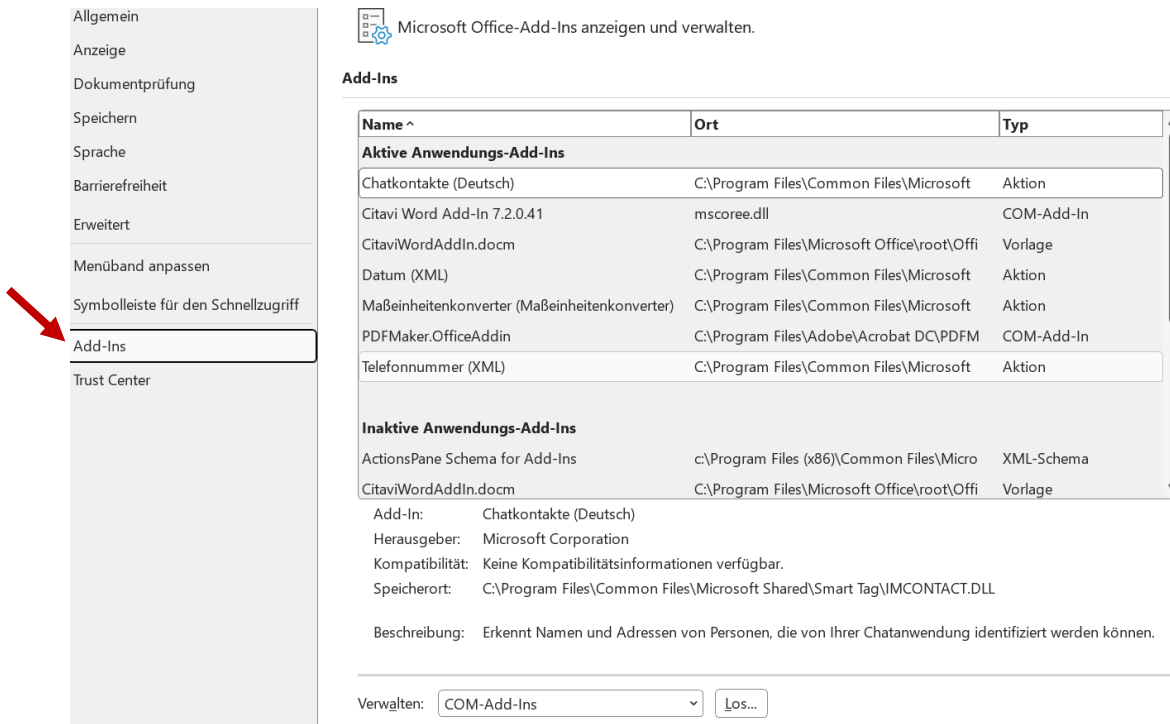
Allgemein
Anzeige
Dokumentprüfung
Speichern
Sprache
Barrierefreiheit
Erweitert
Menüband anpassen
Symbolleiste für den Schnellzugriff
Add-Ins
Trust Center

Microsoft Office-Add-Ins anzeigen und verwalten.

Add-Ins

| Name ^ | Ort | Typ |
|---|---|---|
| **Aktive Anwendungs-Add-Ins** | | |
| Chatkontakte (Deutsch) | C:\Program Files\Common Files\Microsoft | Aktion |
| Citavi Word Add-In 7.2.0.41 | mscoree.dll | COM-Add-In |
| CitaviWordAddIn.docm | C:\Program Files\Microsoft Office\root\Offi | Vorlage |
| Datum (XML) | C:\Program Files\Common Files\Microsoft | Aktion |
| Maßeinheitenkonverter (Maßeinheitenkonverter) | C:\Program Files\Common Files\Microsoft | Aktion |
| PDFMaker.OfficeAddin | C:\Program Files\Adobe\Acrobat DC\PDFM | COM-Add-In |
| Telefonnummer (XML) | C:\Program Files\Common Files\Microsoft | Aktion |
| **Inaktive Anwendungs-Add-Ins** | | |
| ActionsPane Schema for Add-Ins | c:\Program Files (x86)\Common Files\Micro | XML-Schema |
| CitaviWordAddIn.docm | C:\Program Files\Microsoft Office\root\Offi | Vorlage |

Add-In: Chatkontakte (Deutsch)
Herausgeber: Microsoft Corporation
Kompatibilität: Keine Kompatibilitätsinformationen verfügbar.
Speicherort: C:\Program Files\Common Files\Microsoft Shared\Smart Tag\IMCONTACT.DLL

Beschreibung: Erkennt Namen und Adressen von Personen, die von Ihrer Chatanwendung identifiziert werden können.

Verwalten: COM-Add-Ins Los...